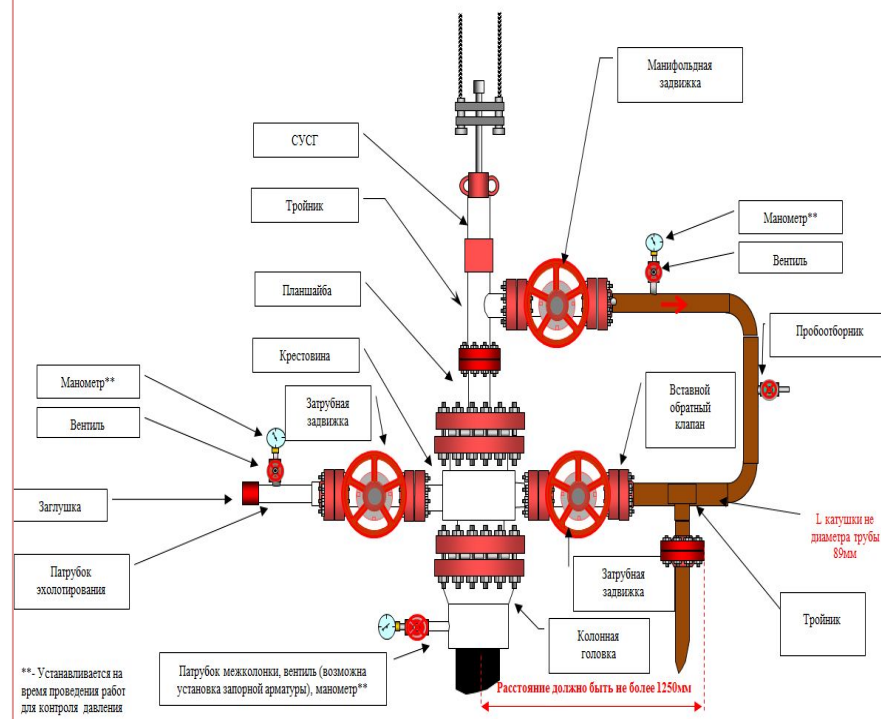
Манифольдная задвижка

СУСГ

Тройник

Манометр**

Вентиль

Планшайба

Пробоотборник

Крестовина

Манометр**

Вентиль

Затрубная задвижка

Вставной обратный клапан

Заглушка

L катушки не диаметра трубы 89мм

Патрубок эхолотирования

Затрубная задвижка

Тройник

Колонная головка

**- Устанавливается на время проведения работ для контроля давления

Патрубок межколонки, вентиль (возможна установка запорной арматуры), манометр**

Расстояние должно быть не более 1250мм